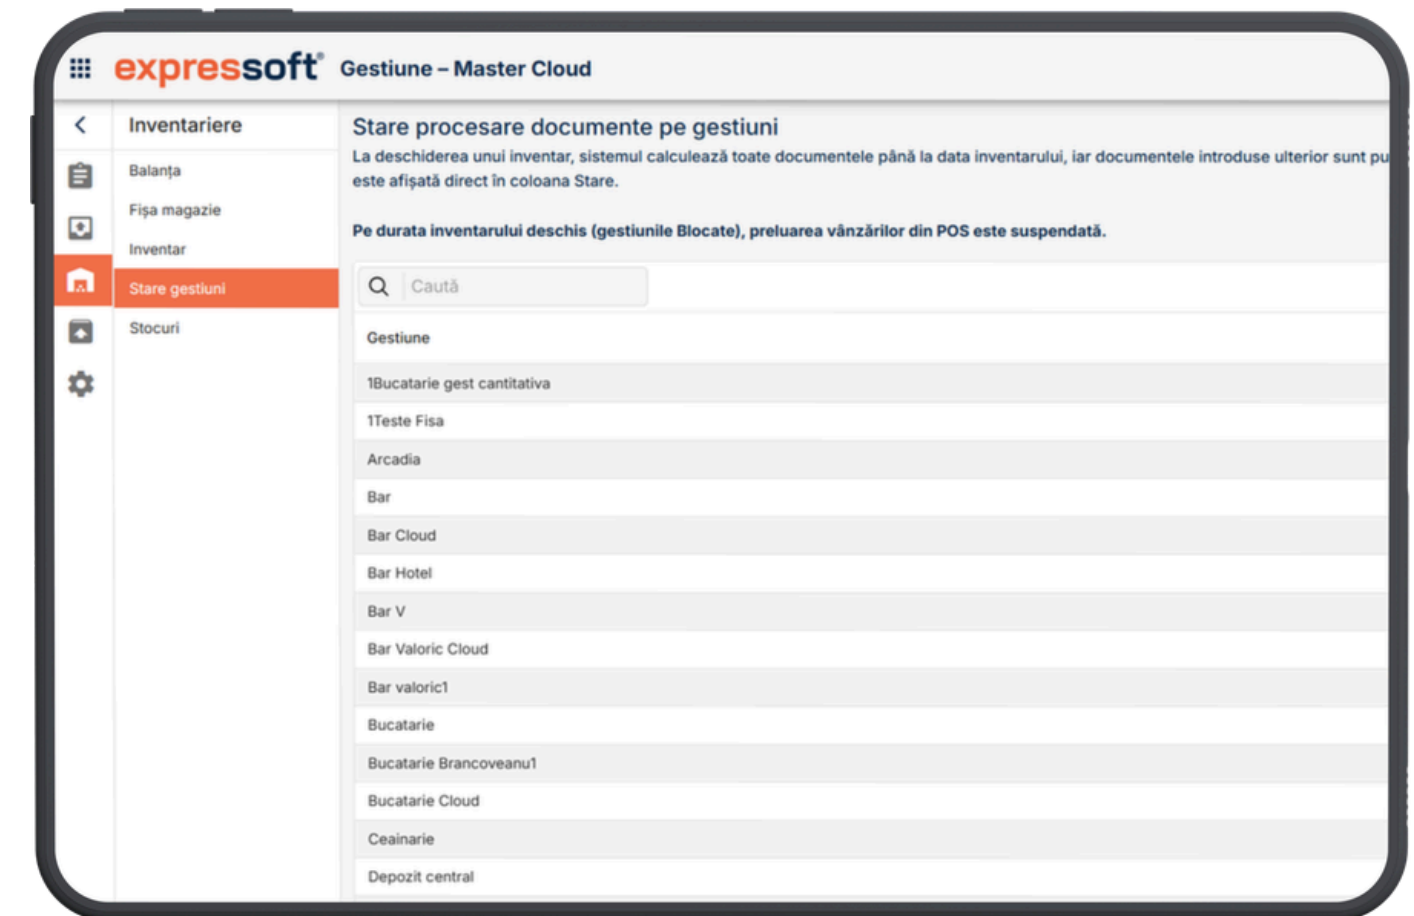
expressoft® Gestiune – Master Cloud

Inventariere

Balanța

Fișa magazie

Inventar

Stare gestiuni

Stocuri

Stare procesare documente pe gestiuni

La deschiderea unui inventar, sistemul calculează toate documentele până la data inventarului, iar documentele introduse ulterior sunt pu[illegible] este afișată direct în coloana Stare.

Pe durata inventarului deschis (gestiunile Blocate), preluarea vânzărilor din POS este suspendată.

Caută

| Gestiune |
|---|
| 1Bucatarie gest cantitativa |
| 1Teste Fisa |
| Arcadia |
| Bar |
| Bar Cloud |
| Bar Hotel |
| Bar V |
| Bar Valoric Cloud |
| Bar valoric1 |
| Bucatarie |
| Bucatarie Brancoveanu1 |
| Bucatarie Cloud |
| Ceainarie |
| Depozit central |